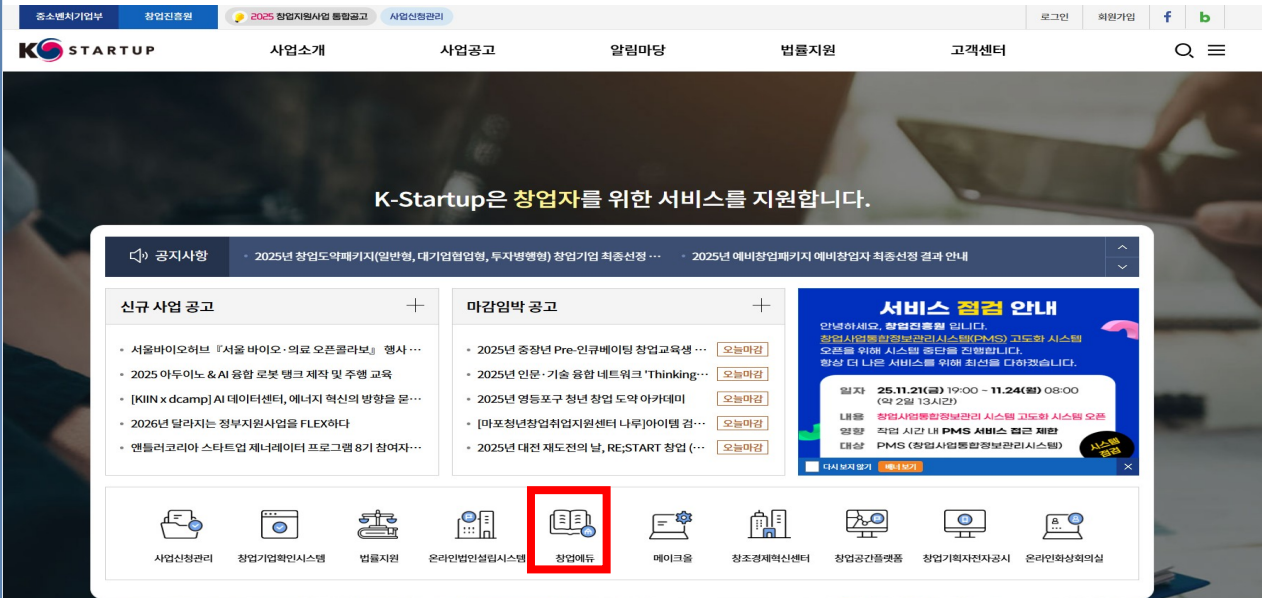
중소벤처기업부 창업진흥원 2025 창업지원사업 통합공고 사업신청관리 로그인 회원가입 f b

K STARTUP 사업소개 사업공고 알림마당 법률지원 고객센터

K-Startup은 창업자를 위한 서비스를 지원합니다.

공지사항 • 2025년 창업도약패키지(일반형, 대기업협업형, 투자병행형) 창업기업 최종선정 ··· • 2025년 예비창업패키지 예비창업자 최종선정 결과 안내

신규 사업 공고

• 서울바이오허브『서울 바이오·의료 오픈콜라보』 행사 ···
• 2025 아두이노 & AI 융합 로봇 탱크 제작 및 주행 교육
• [KIIN x dcamp] AI 데이터센터, 에너지 혁신의 방향을 묻···
• 2026년 달라지는 정부지원사업을 FLEX하다
• 엔틀러코리아 스타트업 제너레이터 프로그램 8기 참여자···

마감임박 공고

• 2025년 중장년 Pre-인큐베이팅 창업교육생 ··· 오늘마감
• 2025년 인문·기술 융합 네트워크 'Thinking··· 오늘마감
• 2025년 영등포구 청년 창업 도약 아카데미 오늘마감
• [마포청년창업취업지원센터 나루]아이템 검··· 오늘마감
• 2025년 대전 재도전의 날, RE;START 창업 (··· 오늘마감

서비스 점검 안내

안녕하세요, 창업진흥원 입니다.
창업사업통합정보관리시스템(PMS) 고도화 시스템 오픈을 위해 시스템 중단을 진행합니다.
항상 더 나은 서비스를 위해 최선을 다하겠습니다.

일자 25.11.21(금) 19:00 ~ 11.24(월) 08:00 (약 2일 13시간)
내용 창업사업통합정보관리 시스템 고도화 시스템 오픈
영향 작업 시간 내 PMS 서비스 접근 제한
대상 PMS (창업사업통합정보관리시스템)
시스템 점검

다시 보지 않기 배너 보기

사업신청관리 창업기업확인시스템 법률지원 온라인법인설립시스템 창업에듀 메이크올 창조경제혁신센터 창업공간플랫폼 창업기획자전자공시 온라인화상회의실